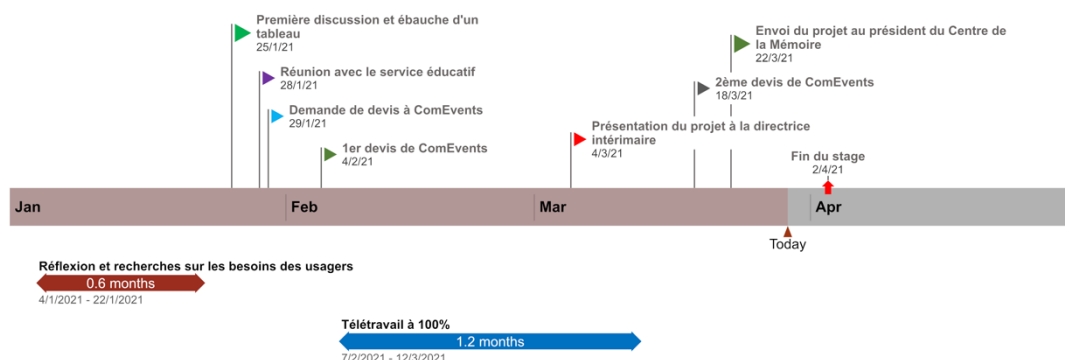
Première discussion et ébauche d'un tableau
25/1/21

Réunion avec le service éducatif
28/1/21

Demande de devis à ComEvents
29/1/21

1er devis de ComEvents
4/2/21

Présentation du projet à la directrice intérimaire
4/3/21

2ème devis de ComEvents
18/3/21

Envoi du projet au président du Centre de la Mémoire
22/3/21

Fin du stage
2/4/21

Jan
Feb
Mar
Apr

Today

Réflexion et recherches sur les besoins des usagers
0.6 months
4/1/2021 - 22/1/2021

Télétravail à 100%
1.2 months
7/2/2021 - 12/3/2021